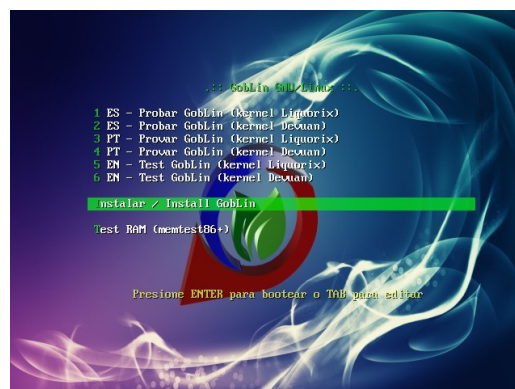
.:: GobLin GNU/Linux ::.

1 ES - Probar GobLin (kernel Liquorix)
2 ES - Probar GobLin (kernel Devuan)
3 PT - Provar GobLin (kernel Liquorix)
4 PT - Provar GobLin (kernel Devuan)
5 EN - Test GobLin (kernel Liquorix)
6 EN - Test GobLin (kernel Devuan)

Instalar / Install GobLin

Test RAM (memtest86+)

Presione ENTER para bootear o TAB para editar